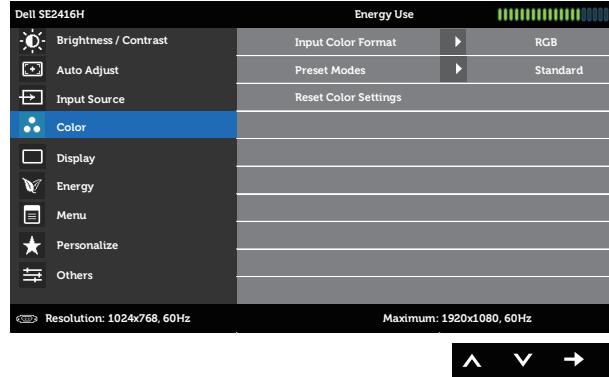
Dell SE2416H
Energy Use

Brightness / Contrast
Auto Adjust
Input Source
Color
Display
Energy
Menu
Personalize
Others

Input Color Format | RGB
Preset Modes | Standard
Reset Color Settings

Resolution: 1024x768, 60Hz
Maximum: 1920x1080, 60Hz